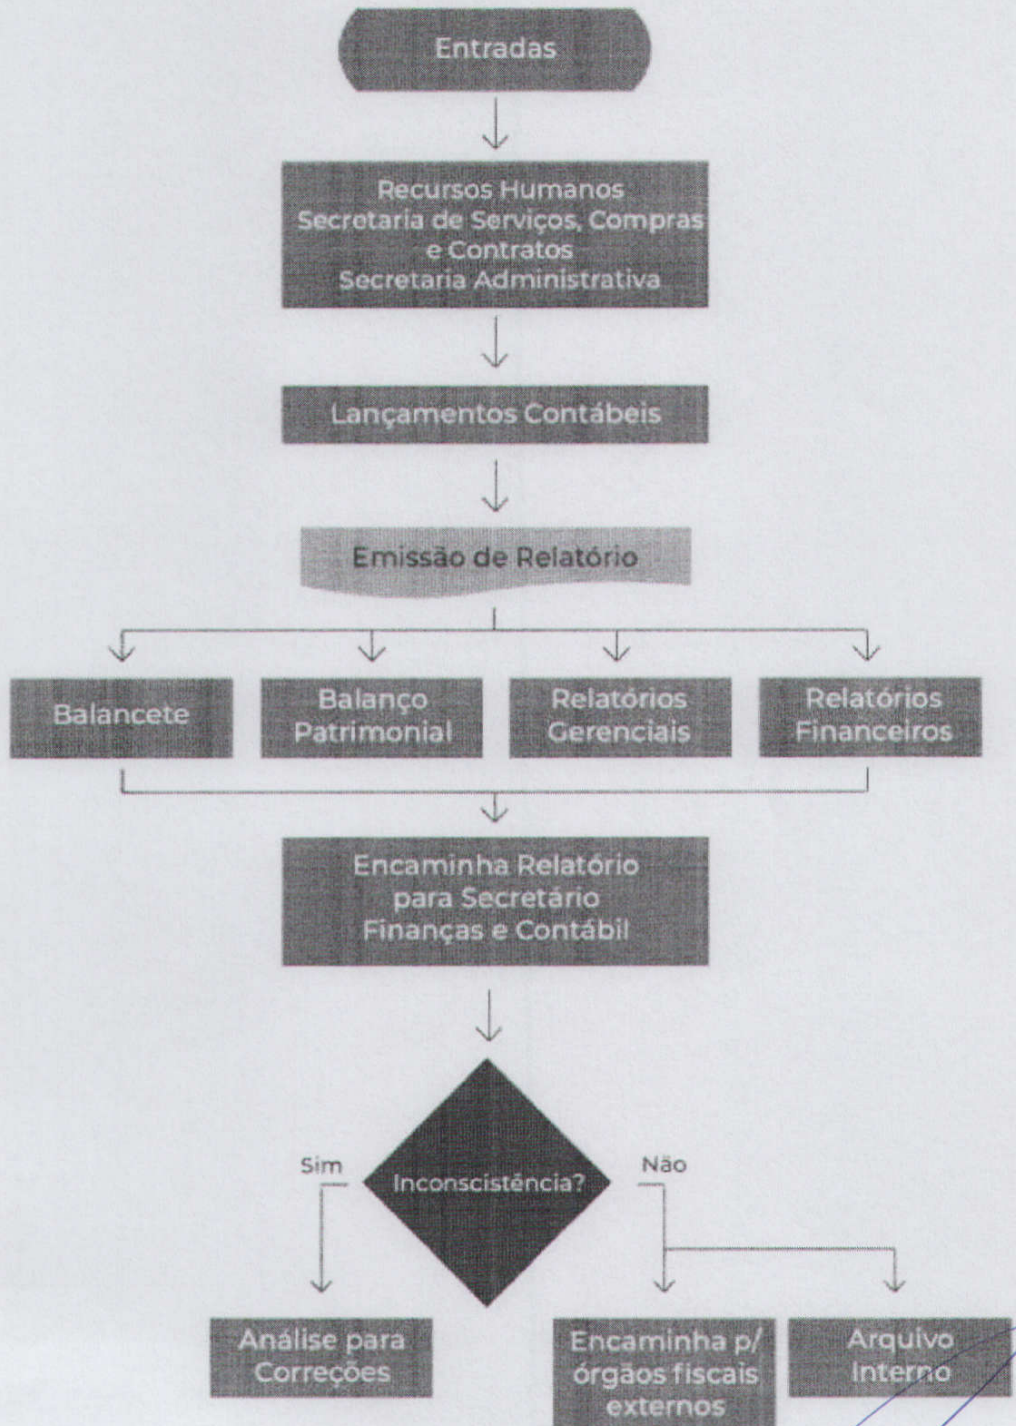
Entradas

Recursos Humanos
Secretaria de Serviços, Compras e Contratos
Secretaria Administrativa

Lançamentos Contábeis

Emissão de Relatório

Balancete

Balanço Patrimonial

Relatórios Gerenciais

Relatórios Financeiros

Encaminha Relatório para Secretário Finanças e Contábil

Inconscistência?

Sim

Não

Análise para Correções

Encaminha p/ órgãos fiscais externos

Arquivo Interno